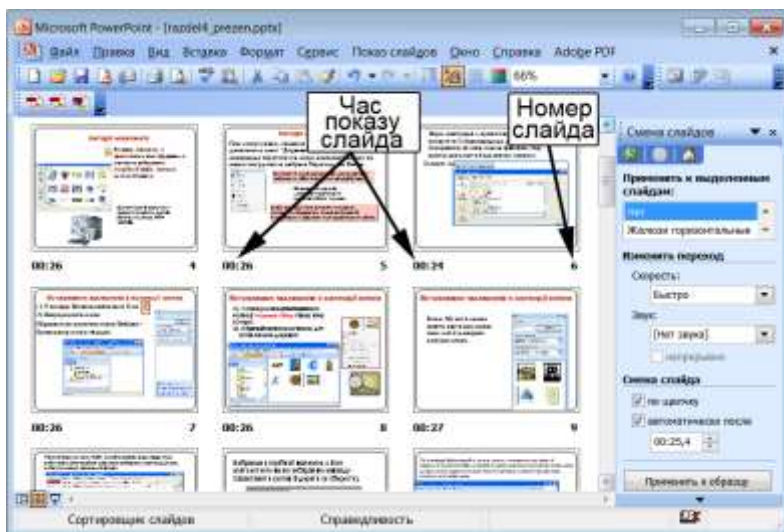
Microsoft PowerPoint - [razdel4_prezen.pptx]

Файл Правка Вид Вставка Формат Сервис Показ слайдов Окно Справка Adobe PDF

66%

Час показу слайда

Номер слайда

Смена слайдов

Применить к выделенным слайдам:

Нет

Жалюзи горизонтальные

Изменить переход

Скорость:

Быстро

Звук:

[Нет звука]

непрерывно

Смена слайда

по щелчку

автоматически после

00:25,4

Применить к образцу

00:26 4

00:26 5

00:24 6

00:26 7

00:26 8

00:27 9

Сортировщик слайдов

Справедливость